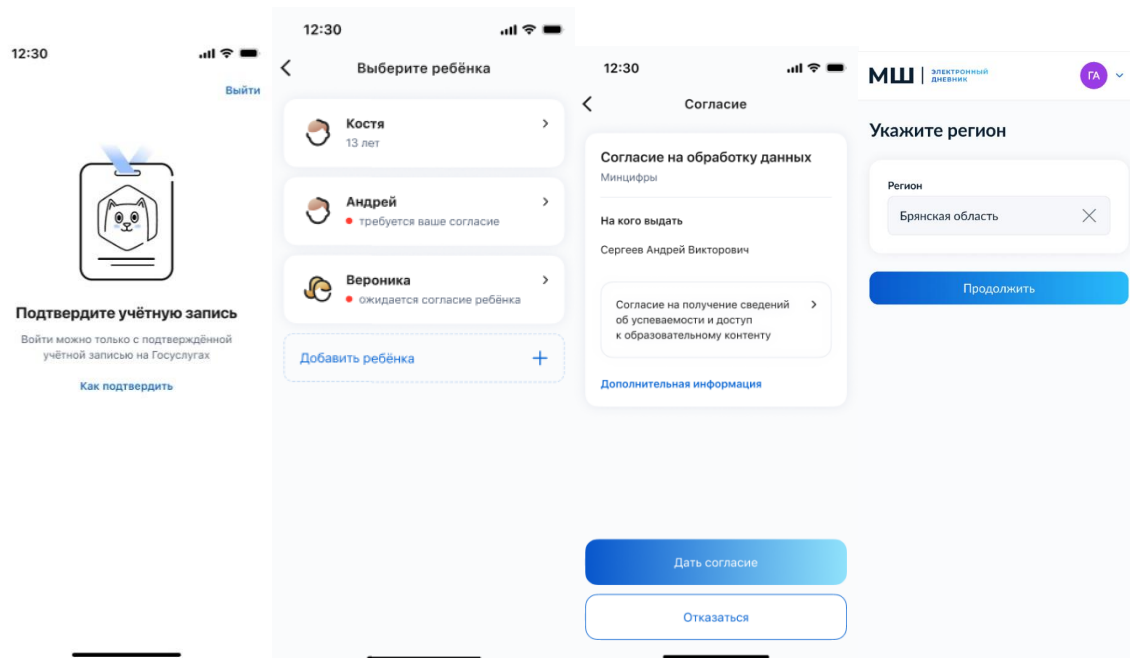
12:30

Выйти

Подтвердите учётную запись

Войти можно только с подтверждённой учётной записью на Госуслугах

Как подтвердить

12:30

Выберите ребёнка

Костя
13 лет

Андрей
требуется ваше согласие

Вероника
ожидается согласие ребёнка

Добавить ребёнка +

12:30

Согласие

Согласие на обработку данных
Минцифры

На кого выдать

Сергеев Андрей Викторович

Согласие на получение сведений об успеваемости и доступ к образовательному контенту

Дополнительная информация

Дать согласие

Отказаться

МШ | электронный дневник

ГА

Укажите регион

Регион

Брянская область

Продолжить